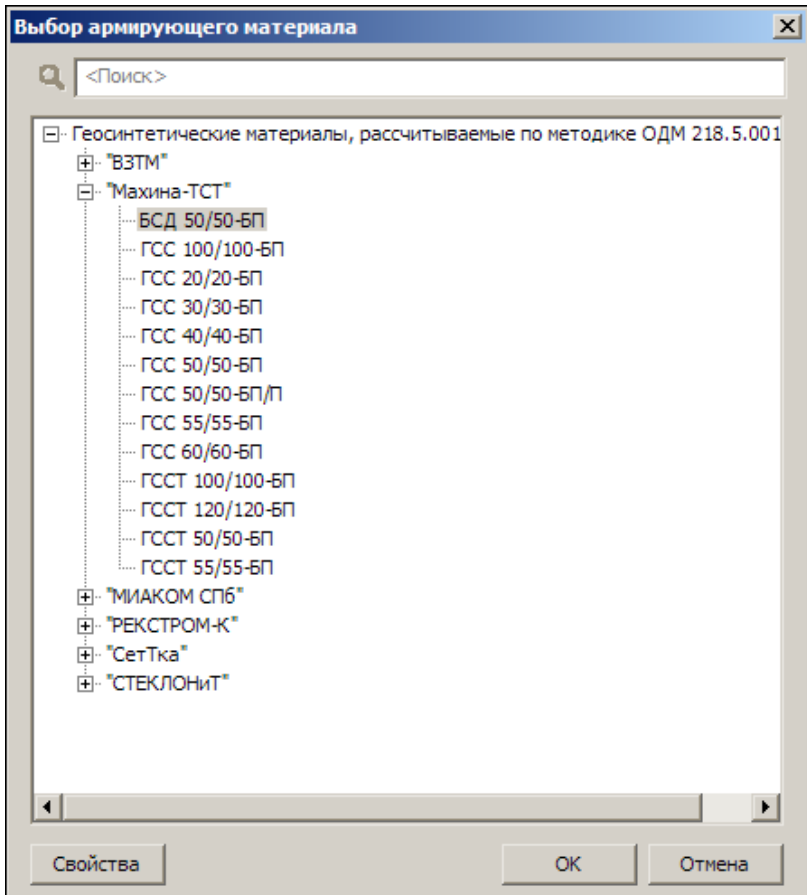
Выбор армирующего материала

<Поиск>

Геосинтетические материалы, рассчитываемые по методике ОДМ 218.5.001
"ВЗТМ"
"Махина-ТСТ"
БСД 50/50-БП
ГСС 100/100-БП
ГСС 20/20-БП
ГСС 30/30-БП
ГСС 40/40-БП
ГСС 50/50-БП
ГСС 50/50-БП/П
ГСС 55/55-БП
ГСС 60/60-БП
ГССТ 100/100-БП
ГССТ 120/120-БП
ГССТ 50/50-БП
ГССТ 55/55-БП
"МИАКОМ СПб"
"РЕКСТРОМ-К"
"СетТка"
"СТЕКЛОНиТ"

Свойства
ОК
Отмена